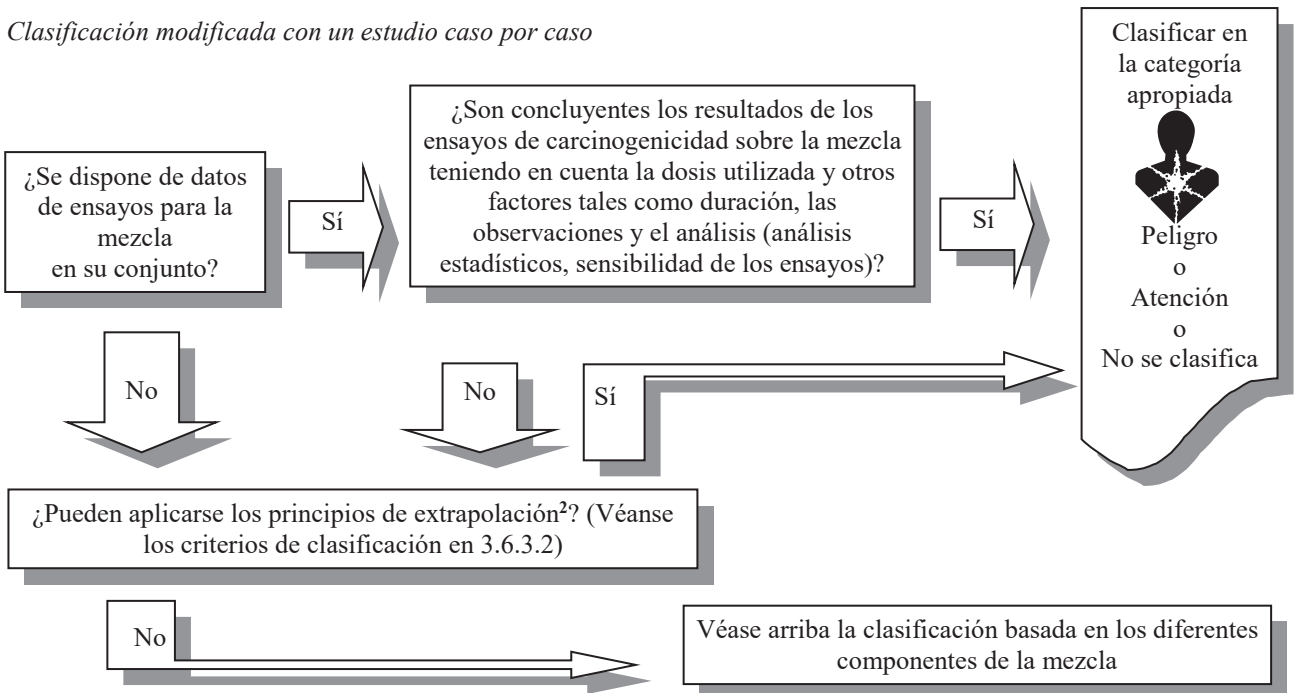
Clasificación modificada con un estudio caso por caso

¿Se dispone de datos de ensayos para la mezcla en su conjunto?

Sí

¿Son concluyentes los resultados de los ensayos de carcinogenicidad sobre la mezcla teniendo en cuenta la dosis utilizada y otros factores tales como duración, las observaciones y el análisis (análisis estadísticos, sensibilidad de los ensayos)?

Sí

Clasificar en la categoría apropiada

Peligro
o
Atención
o
No se clasifica

No

No

Sí

¿Pueden aplicarse los principios de extrapolación$^2$? (Véanse los criterios de clasificación en 3.6.3.2)

No

Véase arriba la clasificación basada en los diferentes componentes de la mezcla